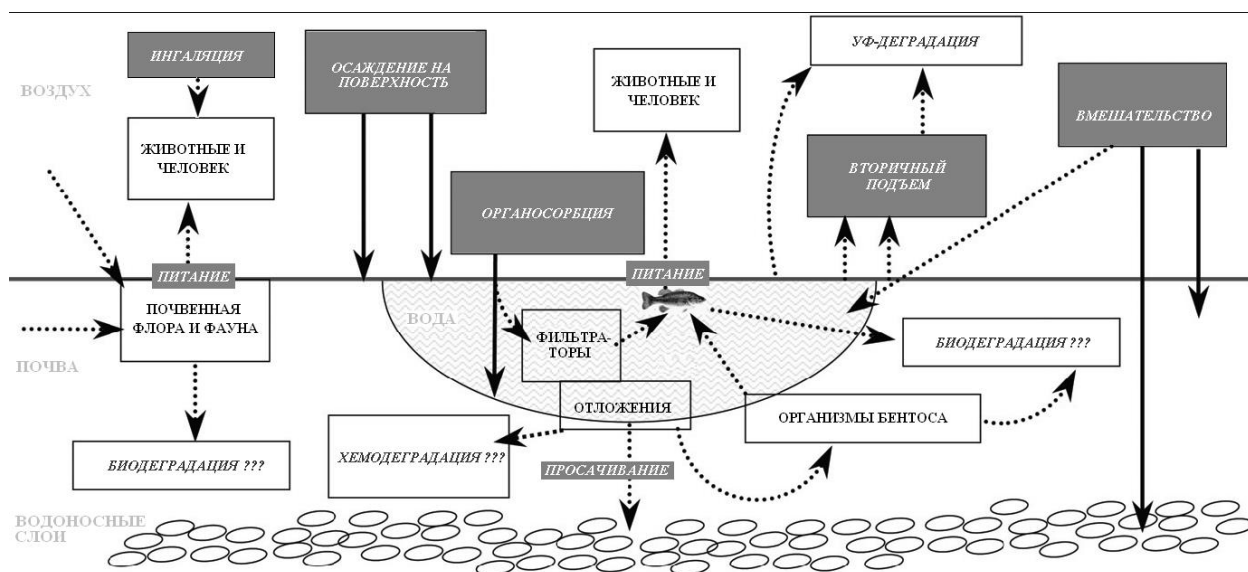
ВОЗДУХ

ИНГАЛЯЦИЯ

ЖИВОТНЫЕ И ЧЕЛОВЕК

ОСАЖДЕНИЕ НА ПОВЕРХНОСТЬ

ЖИВОТНЫЕ И ЧЕЛОВЕК

УФ-ДЕГРАДАЦИЯ

ВМЕШАТЕЛЬСТВО

ВТОРИЧНЫЙ ПОДЪЕМ

ОРГАНОСОРБЦИЯ

ПИТАНИЕ

ПИТАНИЕ

ПОЧВЕННАЯ ФЛОРА И ФАУНА

ВОДА

ФИЛЬТРАТОРЫ

БИОДЕГРАДАЦИЯ ???

ПОЧВА

ОТЛОЖЕНИЯ

ОРГАНИЗМЫ БЕНТОСА

ХЕМОДЕГРАДАЦИЯ ???

БИОДЕГРАДАЦИЯ ???

ПРОСАЧИВАНИЕ

ВОДОНОСНЫЕ СЛОИ